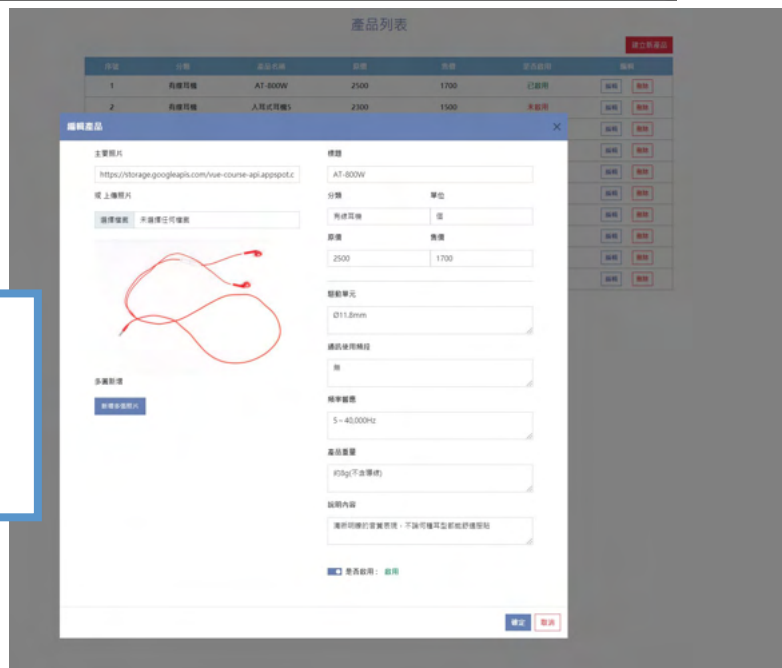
產品列表

建立新產品

| 序號 | 分類 | 產品名稱 | 原價 | 售價 | 是否啟用 | 編輯 |
|---|---|---|---|---|---|---|
| 1 | 有線耳機 | AT-800W | 2500 | 1700 | 已啟用 | 編輯 刪除 |
| 2 | 有線耳機 | 入耳式耳機S | 2300 | 1500 | 未啟用 | 編輯 刪除 |

編輯產品

×

主要照片

https://storage.googleapis.com/vue-course-api.appspot.c

或 上傳照片

選擇檔案 未選擇任何檔案

多圖新增

新增多個照片

標題

AT-800W

分類

有線耳機

單位

個

原價

2500

售價

1700

驅動單元

Ø11.8mm

通訊使用頻段

無

頻率響應

5 ~ 40,000Hz

產品重量

約8g(不含導線)

說明內容

清晰明確的音質表現，不論何種耳型都能舒適服貼

是否啟用： 啟用

確定 取消